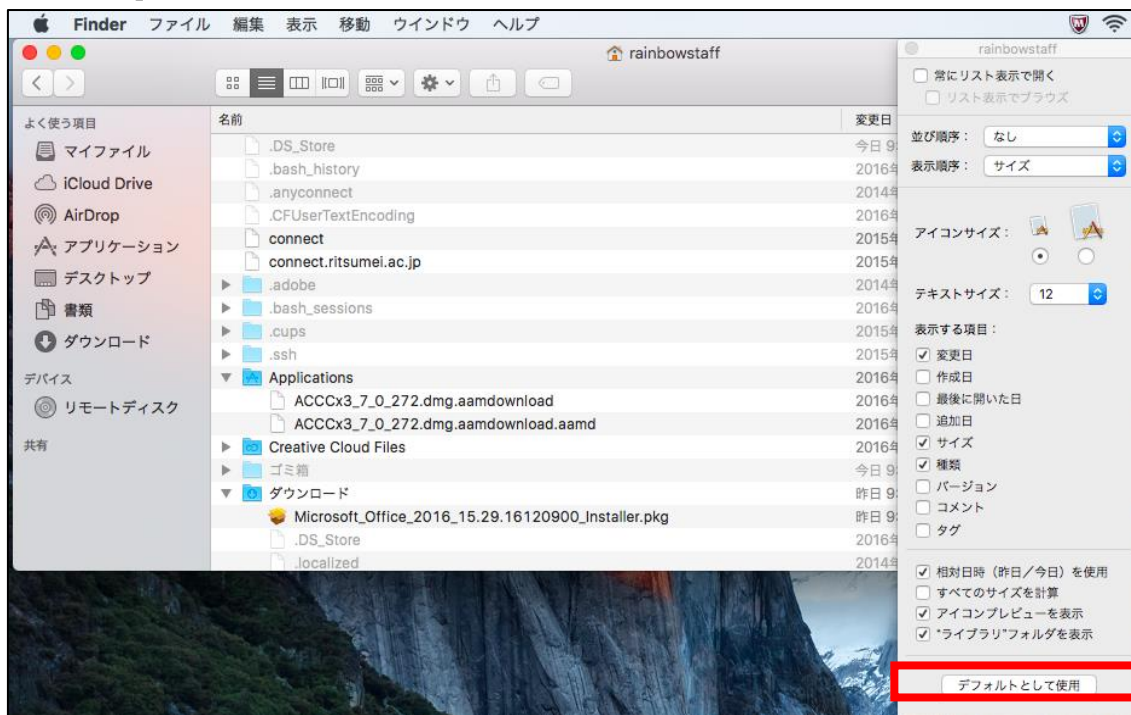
Finder ファイル 編集 表示 移動 ウインドウ ヘルプ

rainbowstaff

よく使う項目
マイファイル
iCloud Drive
AirDrop
アプリケーション
デスクトップ
書類
ダウンロード
デバイス
リモートディスク
共有

| 名前 | 変更日 |
|---|---|
| .DS_Store | 今日 9 |
| .bash_history | 2016年 |
| .anyconnect | 2014年 |
| .CFUserTextEncoding | 2016年 |
| connect | 2015年 |
| connect.ritsumei.ac.jp | 2015年 |
| .adobe | 2014年 |
| .bash_sessions | 2016年 |
| .cups | 2015年 |
| .ssh | 2015年 |
| Applications | 2016年 |
| ACCCx3_7_0_272.dmg.aamdownload | 2016年 |
| ACCCx3_7_0_272.dmg.aamdownload.aamd | 2016年 |
| Creative Cloud Files | 2016年 |
| ゴミ箱 | 今日 9 |
| ダウンロード | 昨日 9 |
| Microsoft_Office_2016_15.29.16120900_Installer.pkg | 昨日 9 |
| .DS_Store | 2016年 |
| .localized | 2014年 |

rainbowstaff
常にリスト表示で開く
リスト表示でブラウズ
並び順序： なし
表示順序： サイズ
アイコンサイズ：
テキストサイズ： 12
表示する項目：
変更日
作成日
最後に開いた日
追加日
サイズ
種類
バージョン
コメント
タグ
相対日時（昨日／今日）を使用
すべてのサイズを計算
アイコンプレビューを表示
"ライブラリ"フォルダを表示
デフォルトとして使用